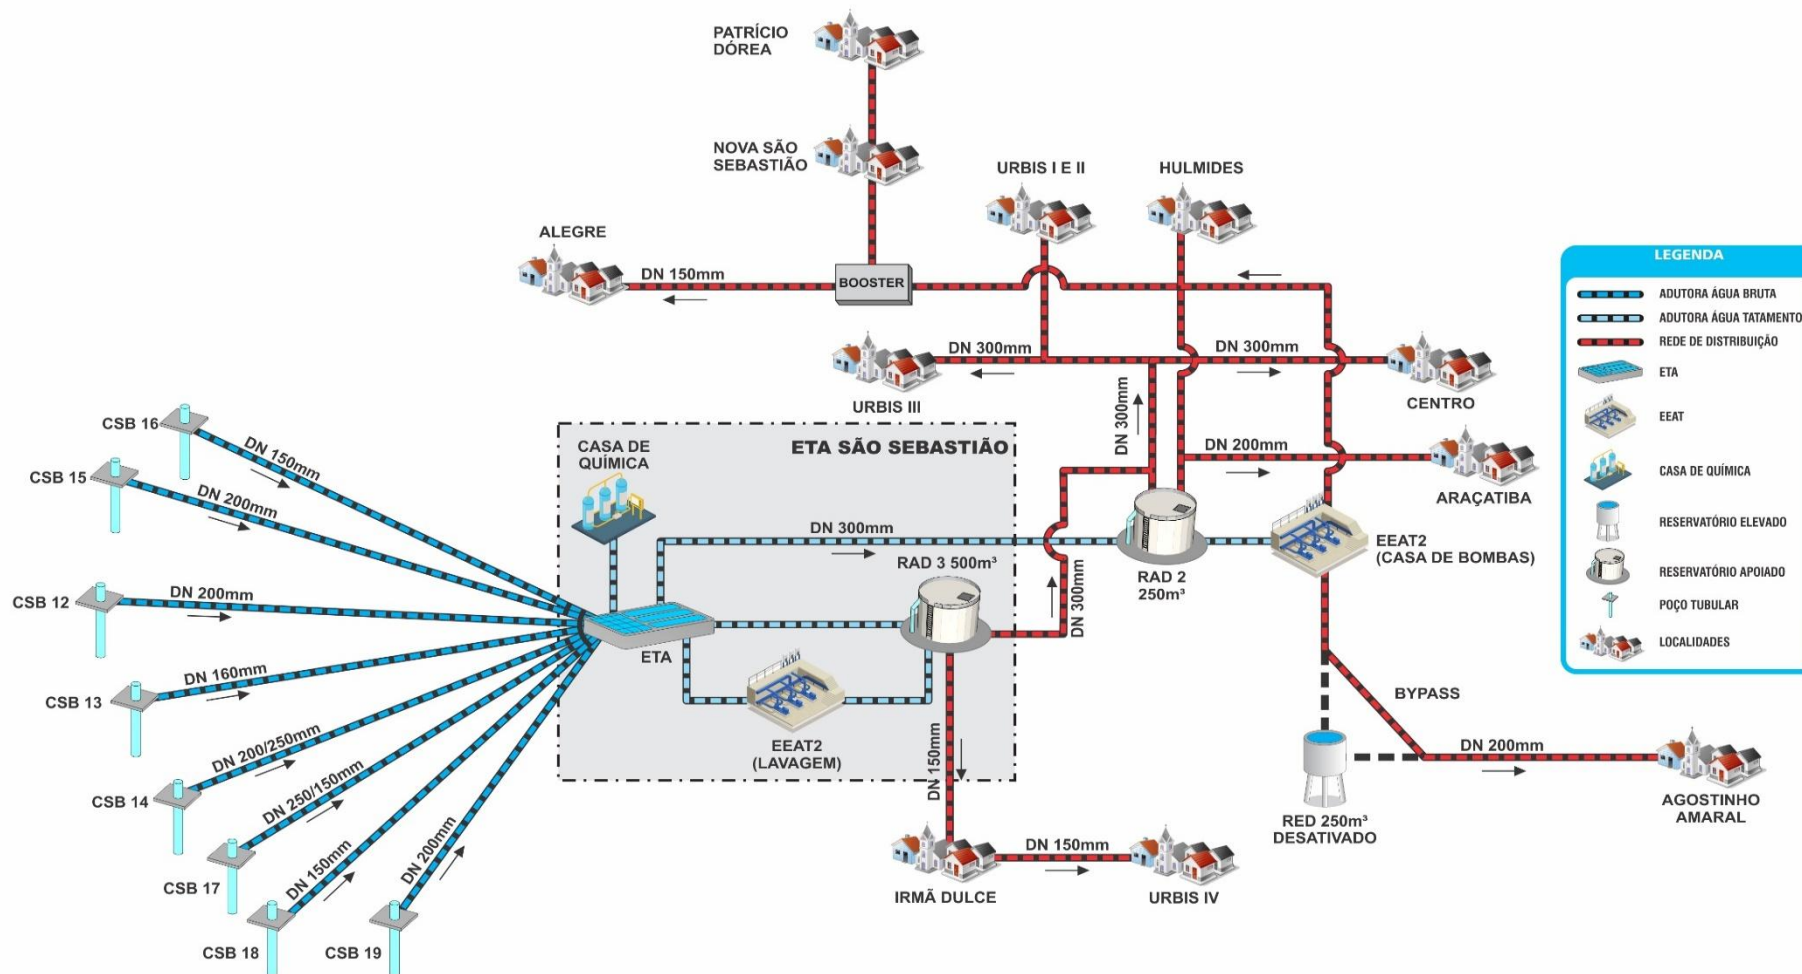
PATRÍCIO DÓREA

NOVA SÃO SEBASTIÃO

URBIS I E II

HULMIDES

ALEGRE

DN 150mm

BOOSTER

LEGENDA
ADUTORA ÁGUA BRUTA
ADUTORA ÁGUA TATAMENTO
REDE DE DISTRIBUIÇÃO
ETA
EEAT
CASA DE QUÍMICA
RESERVATÓRIO ELEVADO
RESERVATÓRIO APOIADO
POÇO TUBULAR
LOCALIDADES

DN 300mm

DN 300mm

URBIS III

CENTRO

DN 300mm

CSB 16

DN 150mm

CSB 15

DN 200mm

CASA DE QUÍMICA

ETA SÃO SEBASTIÃO

DN 200mm

ARAÇATIBA

DN 300mm

RAD 3 500m³

RAD 2 250m³

EEAT2 (CASA DE BOMBAS)

CSB 12

DN 200mm

DN 300mm

ETA

CSB 13

DN 160mm

EEAT2 (LAVAGEM)

BYPASS

CSB 14

DN 200/250mm

DN 250/150mm

DN 150mm

DN 200mm

AGOSTINHO AMARAL

RED 250m³ DESATIVADO

CSB 17

DN 150mm

DN 200mm

DN 150mm

IRMÃ DULCE

URBIS IV

CSB 18

CSB 19